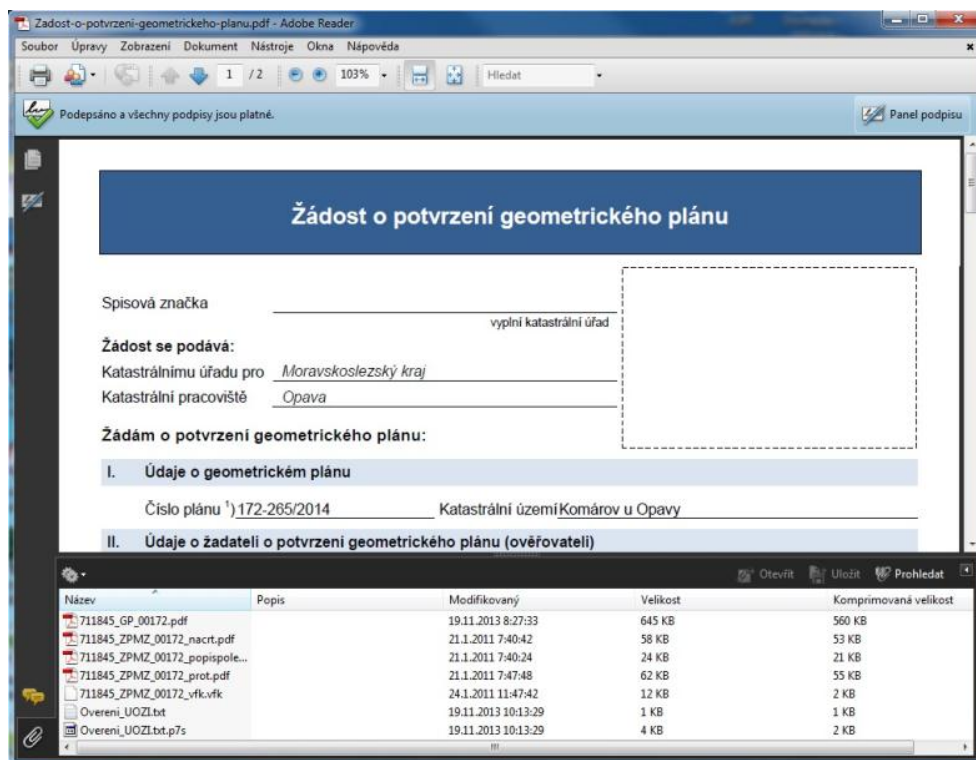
Zadost-o-potvrzeni-geometrickeho-planu.pdf - Adobe Reader

Soubor Úpravy Zobrazení Dokument Nástroje Okna Nápověda

1 / 2 103% Hledat

Podepsáno a všechny podpisy jsou platné.

Panel podpisu

Žádost o potvrzení geometrického plánu

Spisová značka

vyplní katastrální úřad

Žádost se podává:

Katastrálnímu úřadu pro Moravskoslezský kraj

Katastrální pracoviště Opava

Žádám o potvrzení geometrického plánu:

I. Údaje o geometrickém plánu

Číslo plánu $^1$) 172-265/2014 Katastrální území Komárov u Opavy

II. Údaje o žadateli o potvrzení geometrického plánu (ověřovateli)

Otevřít Uložit Prohledat

| Název | Popis | Modifikovaný | Velikost | Komprimovaná velikost |
|---|---|---|---|---|
| 711845_GP_00172.pdf | | 19.11.2013 8:27:33 | 645 KB | 560 KB |
| 711845_ZPMZ_00172_nacrt.pdf | | 21.1.2011 7:40:42 | 58 KB | 53 KB |
| 711845_ZPMZ_00172_popispole... | | 21.1.2011 7:40:24 | 24 KB | 21 KB |
| 711845_ZPMZ_00172_prot.pdf | | 21.1.2011 7:47:48 | 62 KB | 55 KB |
| 711845_ZPMZ_00172_vfk.vfk | | 24.1.2011 11:47:42 | 12 KB | 2 KB |
| Overeni_UOZI.txt | | 19.11.2013 10:13:29 | 1 KB | 1 KB |
| Overeni_UOZI.txt.p7s | | 19.11.2013 10:13:29 | 4 KB | 2 KB |